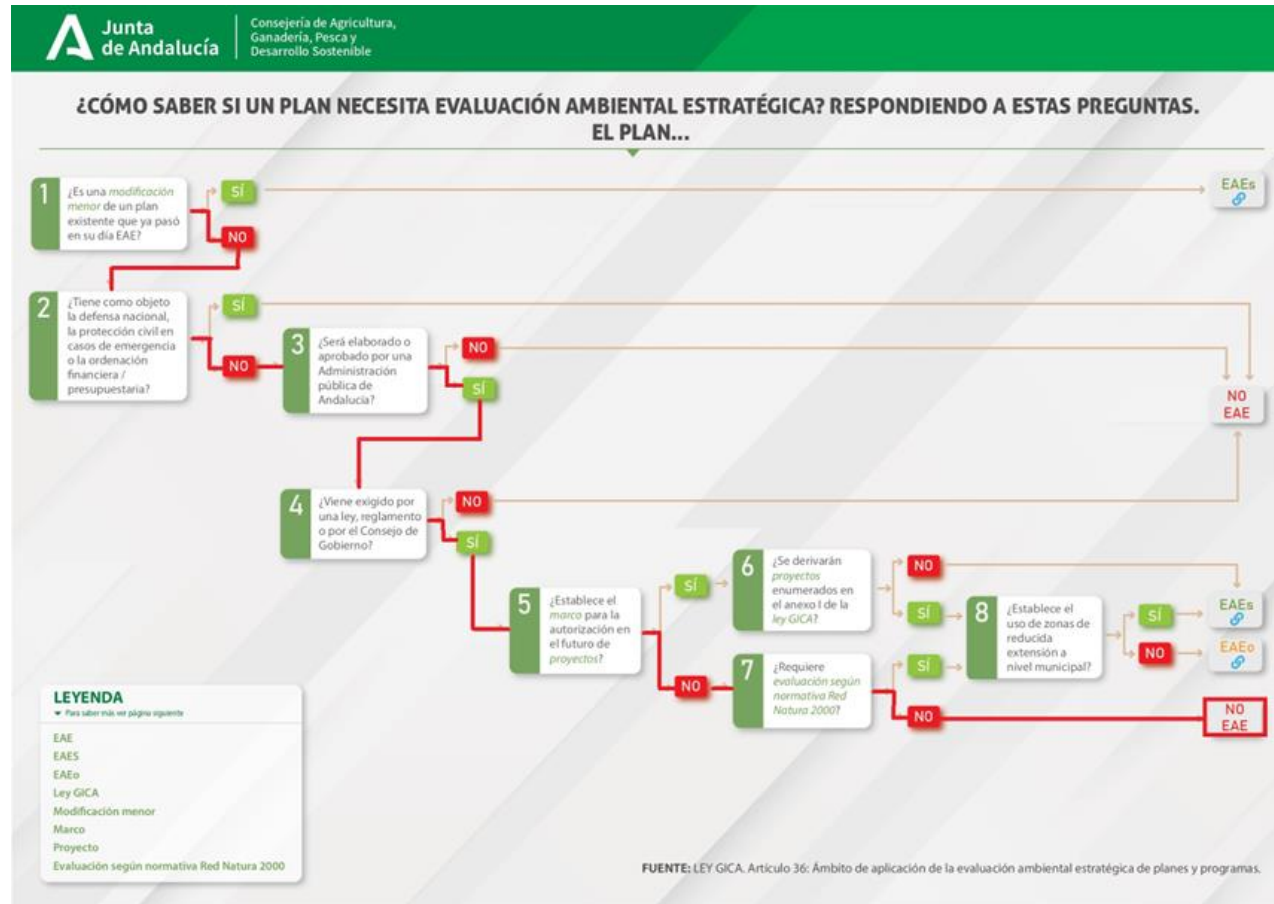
Junta de Andalucía

Consejería de Agricultura, Ganadería, Pesca y Desarrollo Sostenible

¿CÓMO SABER SI UN PLAN NECESITA EVALUACIÓN AMBIENTAL ESTRATÉGICA? RESPONDIENDO A ESTAS PREGUNTAS. EL PLAN...

1 ¿Es una modificación menor de un plan existente que ya pasó en su día EAE?

SÍ

NO

EAEs

2 ¿Tiene como objeto la defensa nacional, la protección civil en casos de emergencia o la ordenación financiera / presupuestaria?

SÍ

NO

3 ¿Será elaborado o aprobado por una Administración pública de Andalucía?

NO

SÍ

NO EAE

4 ¿Viene exigido por una ley, reglamento o por el Consejo de Gobierno?

NO

SÍ

5 ¿Establece el marco para la autorización en el futuro de proyectos?

SÍ

NO

6 ¿Se derivarán proyectos enumerados en el anexo I de la ley GICA?

NO

SÍ

8 ¿Establece el uso de zonas de reducida extensión a nivel municipal?

SÍ

NO

EAEs

EAEo

7 ¿Requiere evaluación según normativa Red Natura 2000?

SÍ

NO

NO EAE

LEYENDA
Para saber más ver página siguiente
EAE
EAES
EAEo
Ley GICA
Modificación menor
Marco
Proyecto
Evaluación según normativa Red Natura 2000

FUENTE: LEY GICA. Artículo 36: Ámbito de aplicación de la evaluación ambiental estratégica de planes y programas.